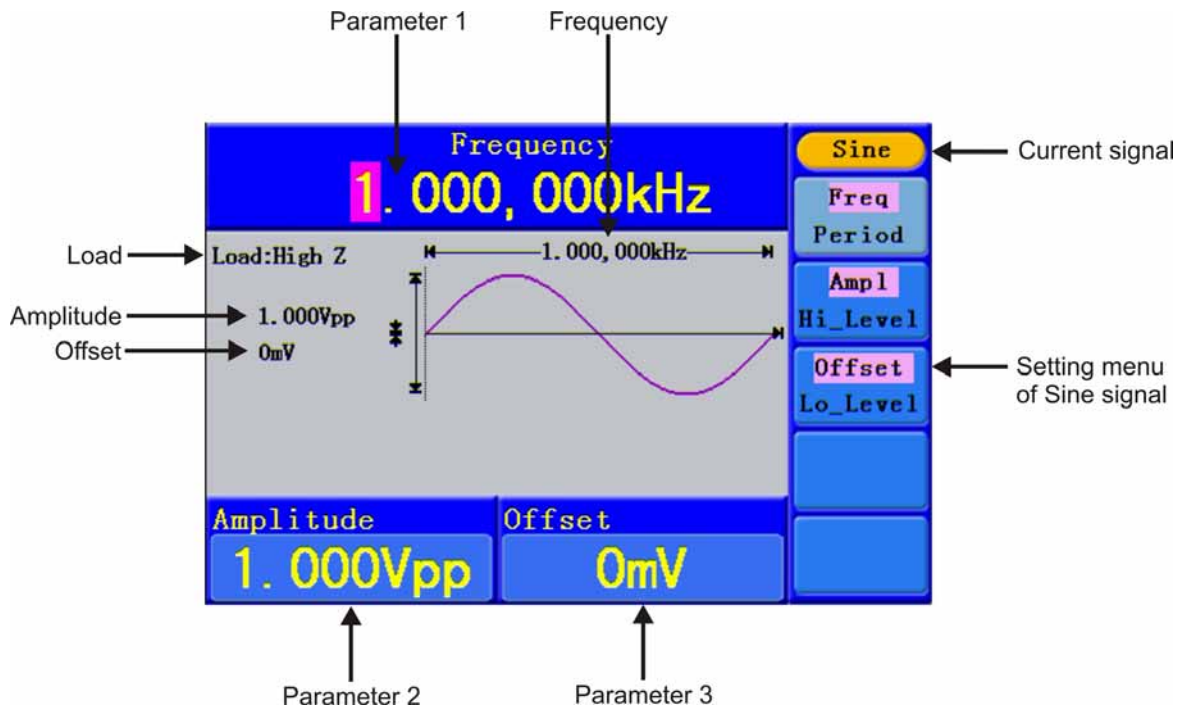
Parameter 1

Frequency

Frequency

1.000, 000kHz

Sine

Current signal

Freq

Period

Load

Load:High Z

1.000, 000kHz

Amplitude

1.000Vpp

Offset

0mV

Ampl

Hi_Level

Offset

Lo_Level

Setting menu of Sine signal

Amplitude

1.000Vpp

Offset

0mV

Parameter 2

Parameter 3